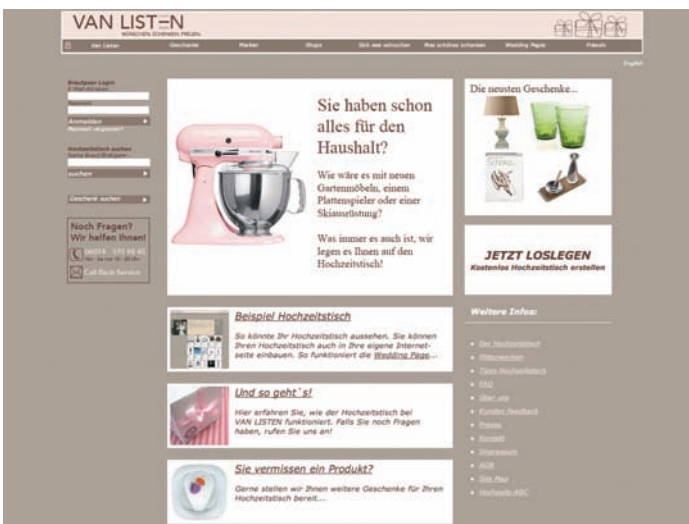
VAN LIST=N
WÜNSCHEN. SCHENKEN. FREUEN.

Van Listen | Geschenke | Marken | Shops | Sich was wünschen | Was schönes schenken | Wedding Pages | Friends

English

Brautpaar Login
E-Mail-Adresse
Passwort
Anmelden
Passwort vergessen?

Hochzeitstisch suchen
Name Braut/Bräutigam
suchen

Geschenk suchen

Noch Fragen? Wir helfen Ihnen!
06074 - 372 98 45
Mo - Fr 10 - 20 Uhr
Call Back Service

Sie haben schon alles für den Haushalt?

Wie wäre es mit neuen Gartenmöbeln, einem Plattenspieler oder einer Skiausrüstung?

Was immer es auch ist, wir legen es Ihnen auf den Hochzeitstisch!

Die neusten Geschenke...

JETZT LOSLEGEN
Kostenlos Hochzeitstisch erstellen

Beispiel Hochzeitstisch
So könnte Ihr Hochzeitstisch aussehen. Sie können Ihren Hochzeitstisch auch in Ihre eigene Internetseite einbauen. So funktioniert die Wedding Page...

Und so geht`s!
Hier erfahren Sie, wie der Hochzeitstisch bei VAN LISTEN funktioniert. Falls Sie noch Fragen haben, rufen Sie uns an!

Sie vermissen ein Produkt?
Gerne stellen wir Ihnen weitere Geschenke für Ihren Hochzeitstisch bereit....

Weitere Infos:
Der Hochzeitstisch
Flitterwochen
Tipps Hochzeitstisch
FAQ
Über uns
Kunden Feedback
Presse
Kontakt
Impressum
AGB
Site Map
Hochzeits-ABC